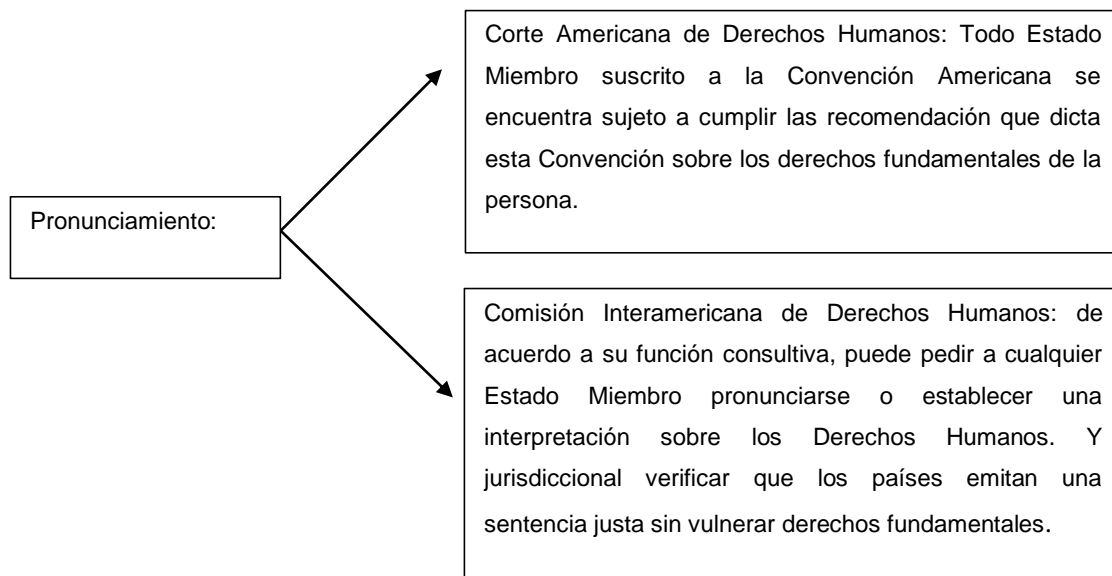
Pronunciamiento:

Corte Americana de Derechos Humanos: Todo Estado Miembro suscrito a la Convención Americana se encuentra sujeto a cumplir las recomendación que dicta esta Convención sobre los derechos fundamentales de la persona.

Comisión Interamericana de Derechos Humanos: de acuerdo a su función consultiva, puede pedir a cualquier Estado Miembro pronunciarse o establecer una interpretación sobre los Derechos Humanos. Y jurisdiccional verificar que los países emitan una sentencia justa sin vulnerar derechos fundamentales.